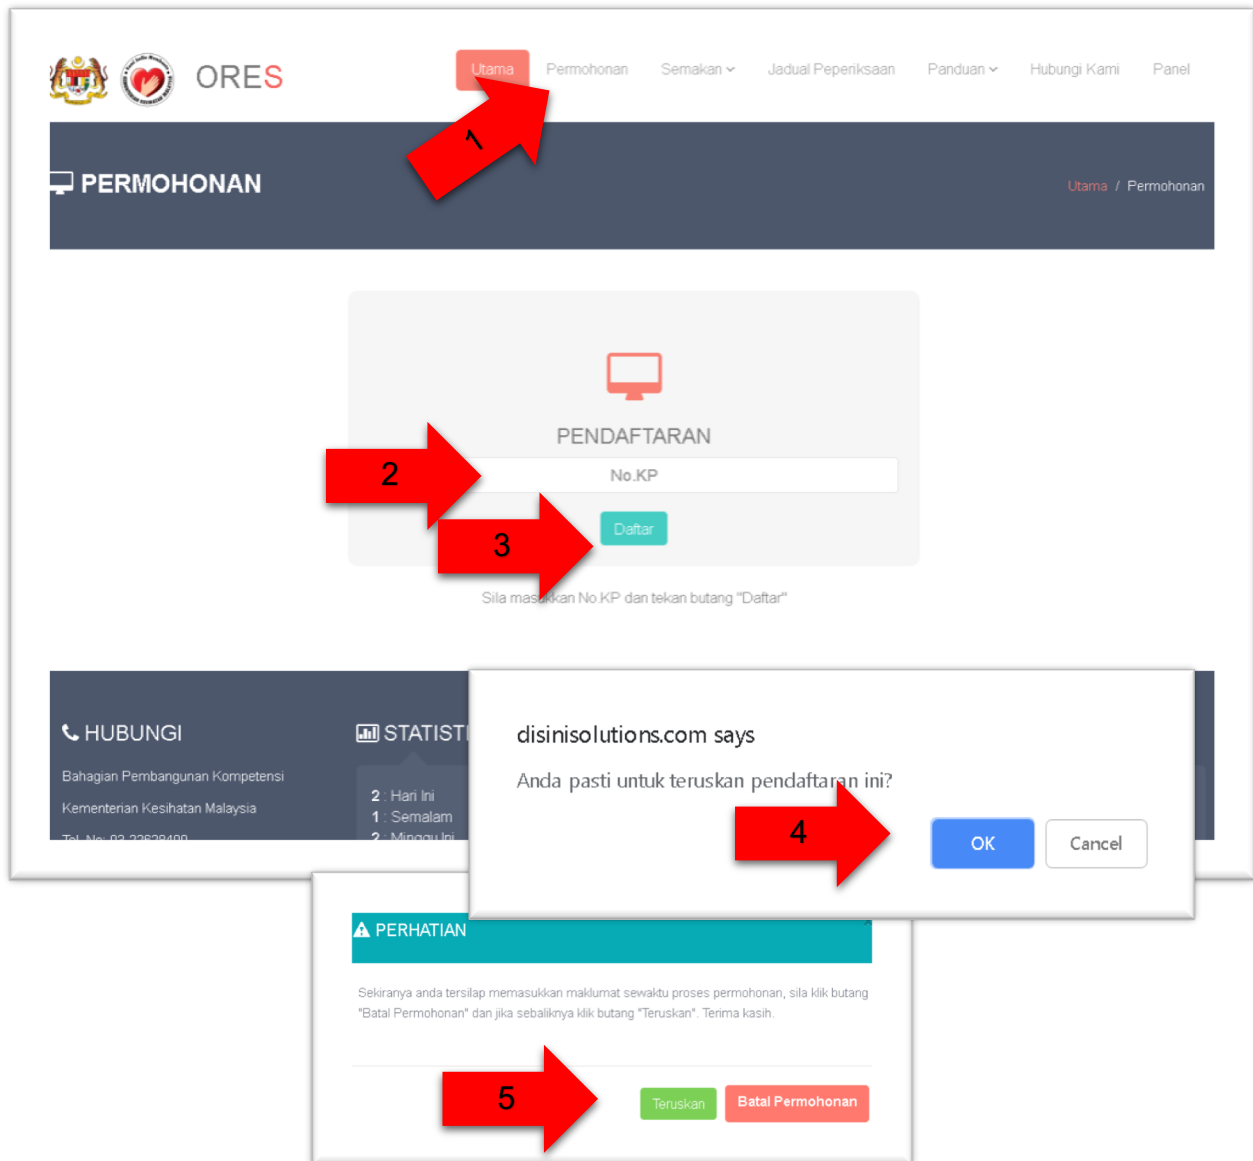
ORES

Utama Permohonan Semakan Jadual Peperiksaan Panduan Hubungi Kami Panel

1

PERMOHONAN

Utama / Permohonan

PENDAFTARAN

2

No.KP

3

Daftar

Sila mas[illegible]kan No.KP dan tekan butang "Daftar"

HUBUNGI

Bahagian Pembangunan Kompetensi

Kementerian Kesihatan Malaysia

Tel. No: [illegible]

STATIST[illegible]

2 : Hari Ini
1 : Semalam
2 : Minggu Ini

disinisolutions.com says

Anda pasti untuk teruskan pendaftaran ini?

4

OK Cancel

PERHATIAN

Sekiranya anda tersilap memasukkan maklumat sewaktu proses permohonan, sila klik butang "Batal Permohonan" dan jika sebaliknya klik butang "Teruskan". Terima kasih.

5

Teruskan Batal Permohonan